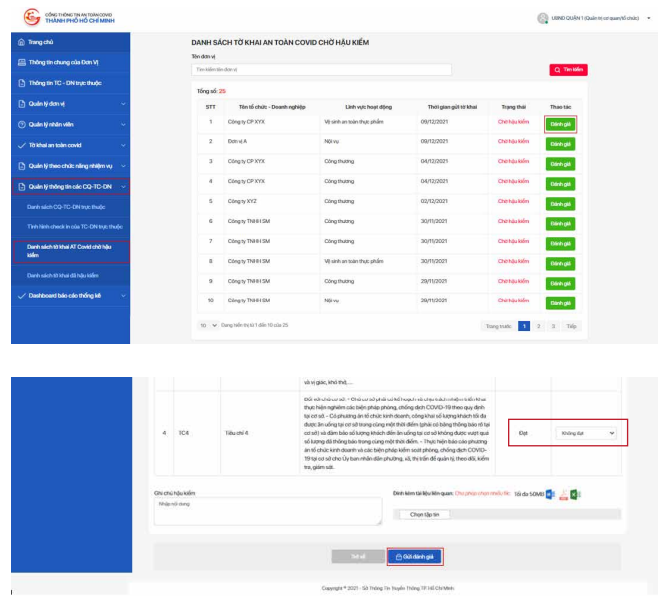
CỔNG THÔNG TIN AN TOÀN COVID
THÀNH PHỐ HỒ CHÍ MINH

UBND QUẬN 1 (Quản trị cơ quan/tổ chức)

Trang chủ
Thông tin chung của Đơn Vị
Thông tin TC - DN trực thuộc
Quản lý đơn vị
Quản lý nhân viên
Tờ khai an toàn covid
Quản lý theo chức năng nhiệm vụ
Quản lý thông tin các CQ-TC-DN
Danh sách CQ-TC-DN trực thuộc
Tình hình check in của TC-DN trực thuộc
Danh sách tờ khai AT Covid chờ hậu kiểm
Danh sách tờ khai đã hậu kiểm
Dashboard báo cáo thống kê

DANH SÁCH TỜ KHAI AN TOÀN COVID CHỜ HẬU KIỂM

Tên đơn vị
Tìm kiếm tên đơn vị
Tìm kiếm

Tổng số: 25

| STT | Tên tổ chức - Doanh nghiệp | Lĩnh vực hoạt động | Thời gian gửi tờ khai | Trạng thái | Thao tác |
|---|---|---|---|---|---|
| 1 | Công ty CP XYX | Vệ sinh an toàn thực phẩm | 09/12/2021 | Chờ hậu kiểm | Đánh giá |
| 2 | Đơn vị A | Nội vụ | 09/12/2021 | Chờ hậu kiểm | Đánh giá |
| 3 | Công ty CP XYX | Công thương | 04/12/2021 | Chờ hậu kiểm | Đánh giá |
| 4 | Công ty CP XYX | Công thương | 04/12/2021 | Chờ hậu kiểm | Đánh giá |
| 5 | Công ty XYZ | Công thương | 02/12/2021 | Chờ hậu kiểm | Đánh giá |
| 6 | Công ty TNHH SM | Công thương | 30/11/2021 | Chờ hậu kiểm | Đánh giá |
| 7 | Công ty TNHH SM | Công thương | 30/11/2021 | Chờ hậu kiểm | Đánh giá |
| 8 | Công ty TNHH SM | Vệ sinh an toàn thực phẩm | 30/11/2021 | Chờ hậu kiểm | Đánh giá |
| 9 | Công ty TNHH SM | Công thương | 29/11/2021 | Chờ hậu kiểm | Đánh giá |
| 10 | Công ty TNHH SM | Nội vụ | 29/11/2021 | Chờ hậu kiểm | Đánh giá |

10 Đang hiển thị từ 1 đến 10 của 25
Trang trước 1 2 3 Tiếp

và vị giác, khó thở, ...

| 4 | TC4 | Tiêu chí 4 | Đối với chủ cơ sở: - Chủ cơ sở phải có kế hoạch và chịu trách nhiệm triển khai thực hiện nghiêm các biện pháp phòng, chống dịch COVID-19 theo quy định tại cơ sở. - Có phương án tổ chức kinh doanh, công khai số lượng khách tối đa được ăn uống tại cơ sở trong cùng một thời điểm (phải có bảng thông báo rõ tại cơ sở) và đảm bảo số lượng khách đến ăn uống tại cơ sở không được vượt quá số lượng đã thông báo trong cùng một thời điểm. - Thực hiện báo cáo phương án tổ chức kinh doanh và các biện pháp kiểm soát phòng, chống dịch COVID-19 tại cơ sở cho Ủy ban nhân dân phường, xã, thị trấn để quản lý, theo dõi, kiểm tra, giám sát. | Đạt | Không đạt |

Ghi chú hậu kiểm
Nhập nội dung

Đính kèm tài liệu liên quan: Cho phép chọn nhiều file. Tối đa 50MB
Chọn tập tin

Trở về
Gửi đánh giá

Copyright © 2021 - Sở Thông tin Truyền Thông TP Hồ Chí Minh